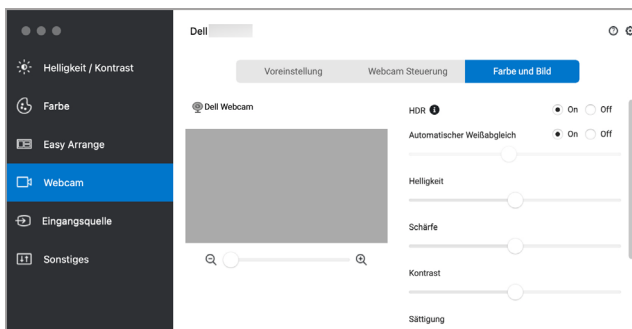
Helligkeit / Kontrast
Farbe
Easy Arrange
Webcam
Eingangsquelle
Sonstiges

Dell

Voreinstellung
Webcam Steuerung
Farbe und Bild

Dell Webcam

HDR
On
Off
Automatischer Weißabgleich
On
Off
Helligkeit
Schärfe
Kontrast
Sättigung